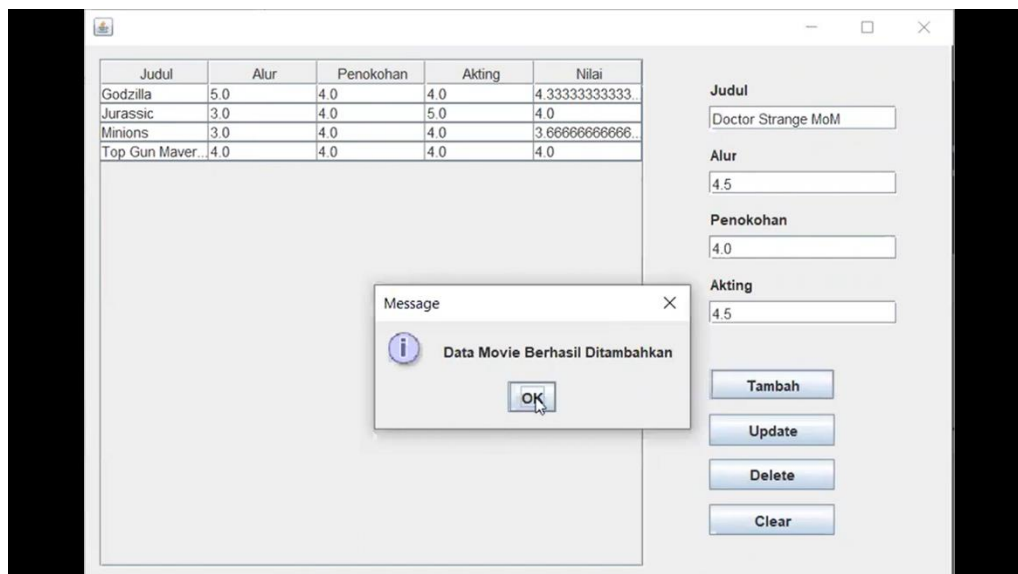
| Judul | Alur | Penokohan | Akting | Nilai |
|---|---|---|---|---|
| Godzilla | 5.0 | 4.0 | 4.0 | 4.33333333333... |
| Jurassic | 3.0 | 4.0 | 5.0 | 4.0 |
| Minions | 3.0 | 4.0 | 4.0 | 3.66666666666... |
| Top Gun Maver... | 4.0 | 4.0 | 4.0 | 4.0 |

Judul
Doctor Strange MoM
Alur
4.5
Penokohan
4.0
Akting
4.5

Message
Data Movie Berhasil Ditambahkan
OK

Tambah
Update
Delete
Clear